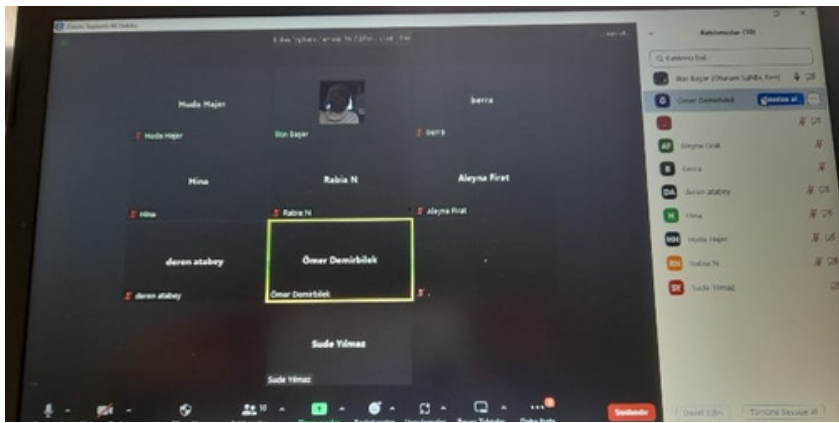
Zoom Toplantı 40 Dakika

Huda Hajer

Huda Hajer

İlkn Başar

berra

berra

Hina

Hina

Rabia N

Rabia N

Aleyna Fırat

Aleyna Fırat

deren atabey

deren atabey

Ömer Demirbilek

Ömer Demirbilek

Sude Yılmaz

Sude Yılmaz

10

Sonlandır

Katılımcılar (10)

İlkn Başar (Toplantı Sahibi, ben)

Ömer Demirbilek

Sessize al

Aleyna Fırat

berra

deren atabey

Hina

Huda Hajer

Rabia N.

Sude Yılmaz

Davet Edin

Tümünü Sessize Al